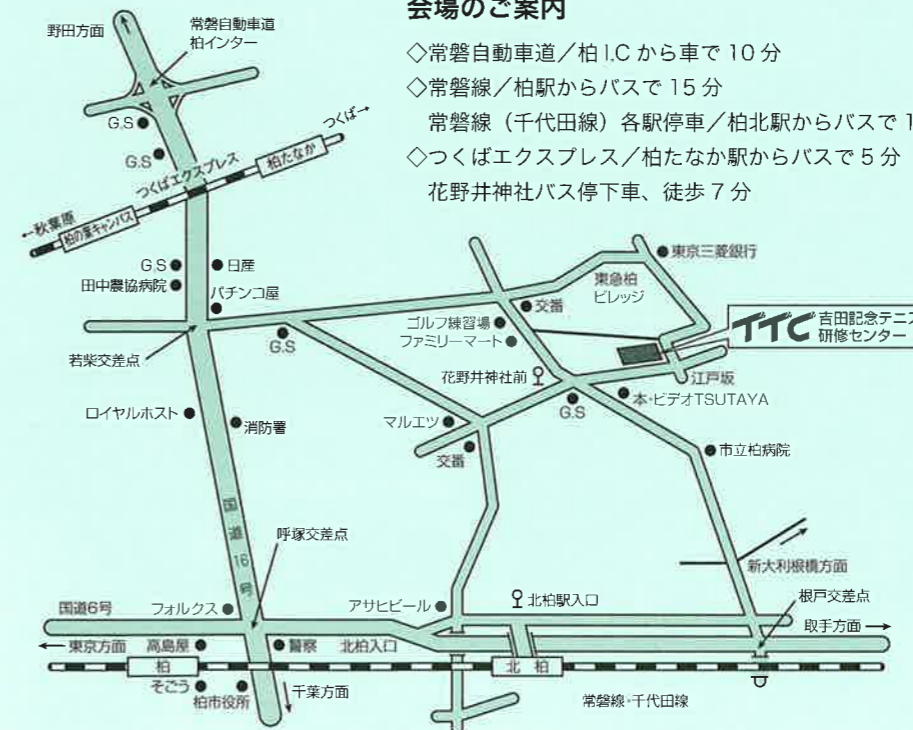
会場のご案内

◇常磐自動車道／柏 I.C から車で 10 分
◇常磐線／柏駅からバスで 15 分
常磐線（千代田線）各駅停車／柏北駅からバスで 1
◇つくばエクスプレス／柏たなか駅からバスで 5 分
花野井神社バス停下車、徒歩 7 分

野田方面
常磐自動車道
柏インター
G.S
G.S
つくば→
つくばエクスプレス
柏たなか
←秋葉原
柏の葉キャンパス
G.S
日産
田中農協病院
パチンコ屋
東京三菱銀行
東急柏ビレッジ
交番
G.S
ゴルフ練習場
ファミリーマート
TTC 吉田記念テニス研修センター
若柴交差点
花野井神社前
江戸坂
G.S
本・ビデオTSUTAYA
ロイヤルホスト
消防署
マルエツ
交番
市立柏病院
国道16号
呼塚交差点
新大利根橋方面
国道6号
フォルクス
アサヒビール
北柏駅入口
根戸交差点
東京方面
高島屋
警察
北柏入口
取手方面
柏
北柏
そごう
柏市役所
千葉方面
常磐線・千代田線